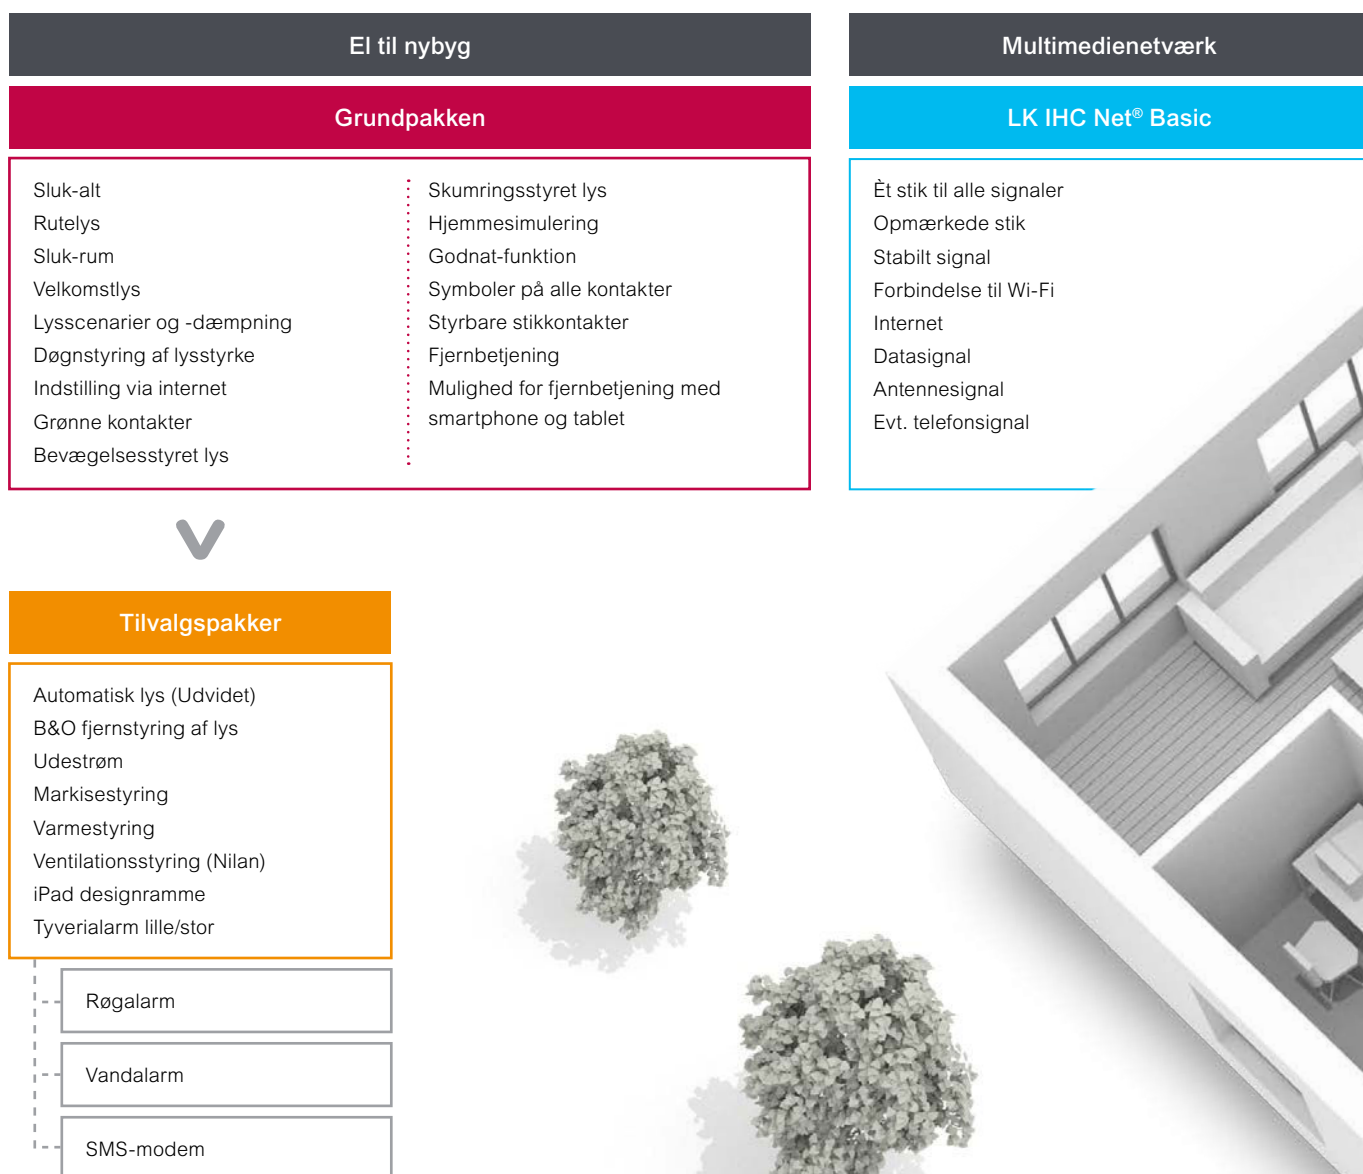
El til nybyg

Grundpakken

Sluk-alt
Rutelys
Sluk-rum
Velkomstlys
Lysscenarier og -dæmpning
Døgnstyring af lysstyrke
Indstilling via internet
Grønne kontakter
Bevægelsesstyret lys

Skumringsstyret lys
Hjemmesimulering
Godnat-funktion
Symboler på alle kontakter
Styrbare stikkontakter
Fjernbetjening
Mulighed for fjernbetjening med smartphone og tablet

Multimedienetværk

LK IHC Net® Basic

Ét stik til alle signaler
Opmærkede stik
Stabilt signal
Forbindelse til Wi-Fi
Internet
Datasignal
Antennesignal
Evt. telefonsignal

Tilvalgspakker

Automatisk lys (Udvidet)
B&O fjernstyring af lys
Udestrøm
Markisestyring
Varmestyring
Ventilationsstyring (Nilan)
iPad designramme
Tyverialarm lille/stor

Røgalarm

Vandalarm

SMS-modem